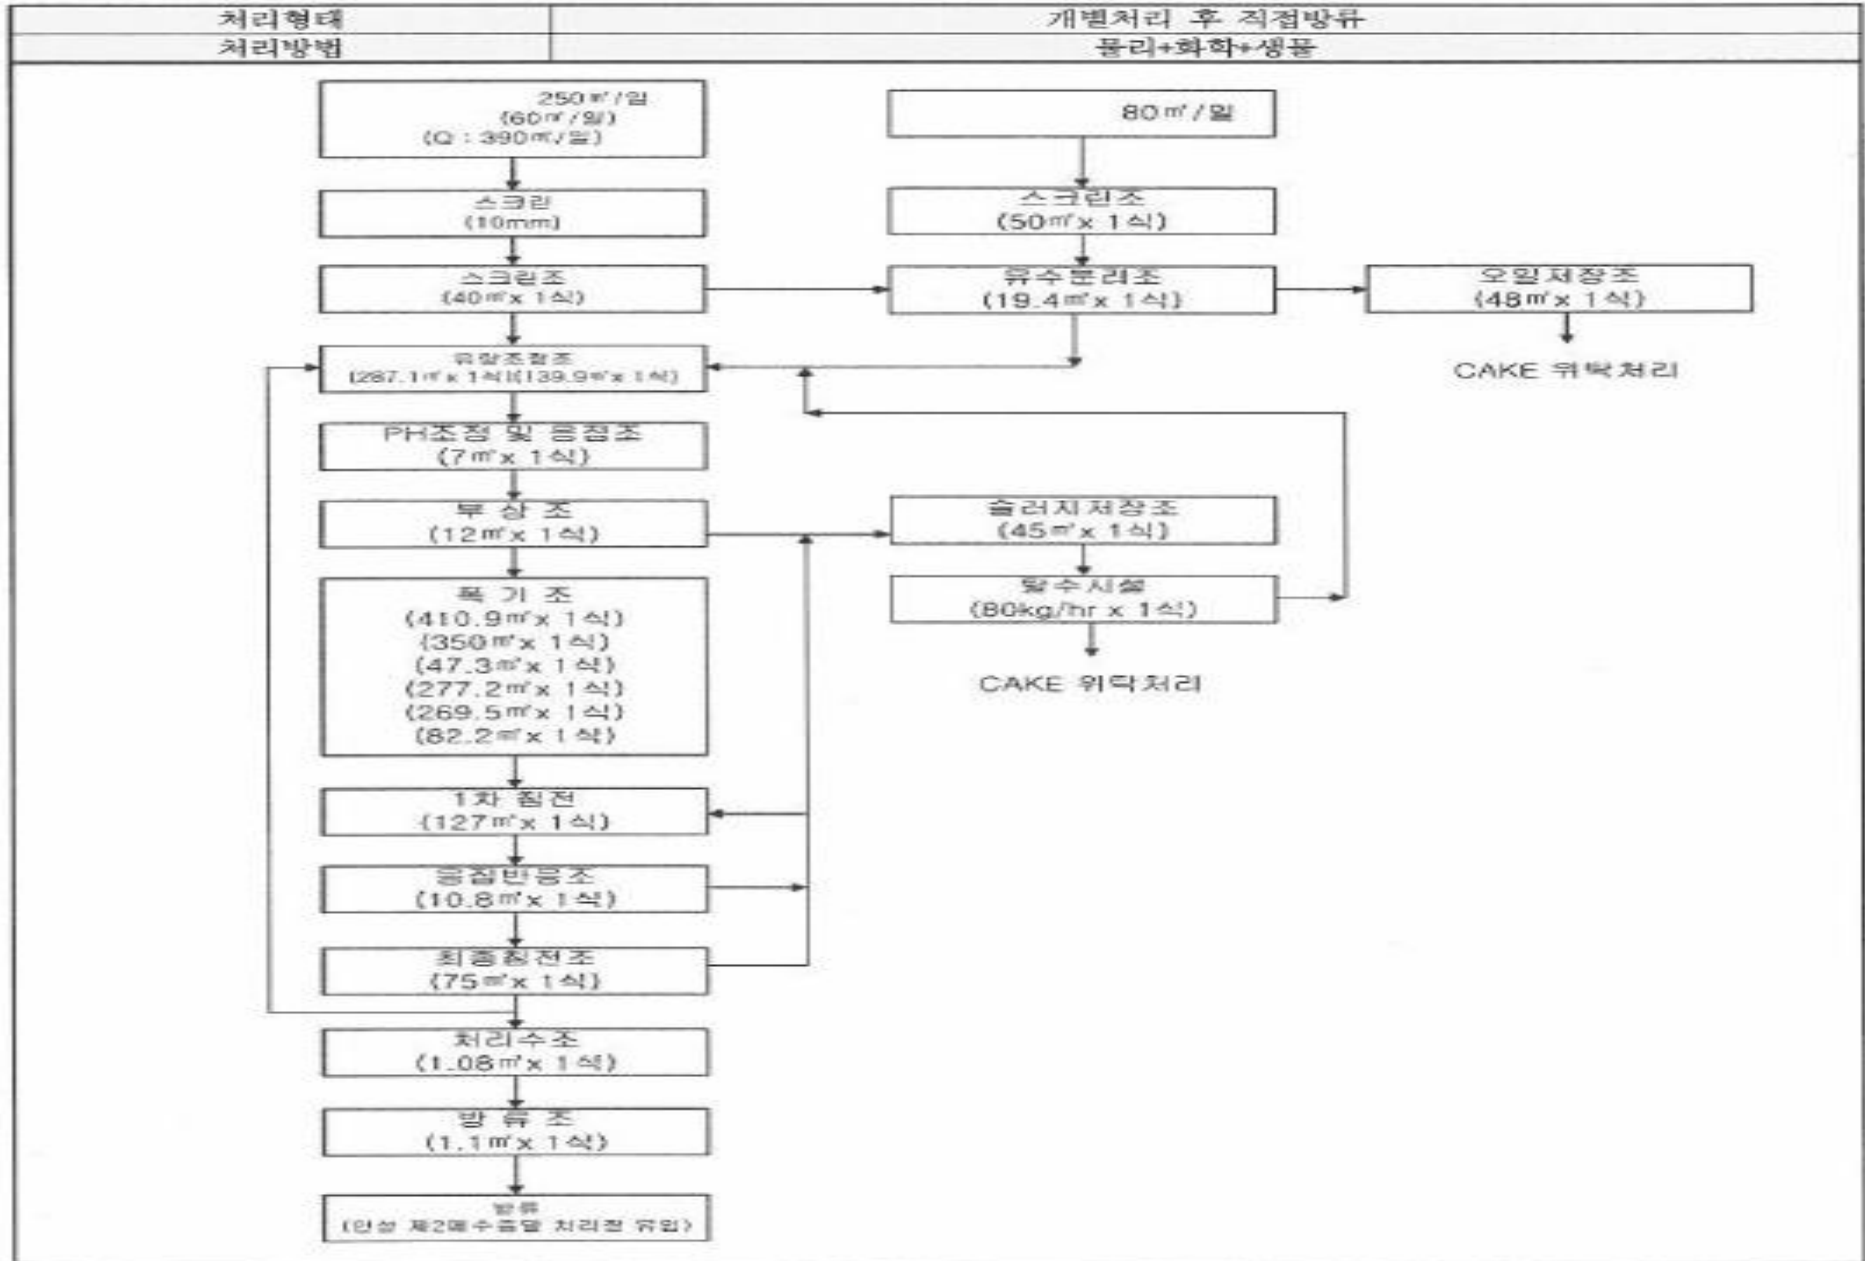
| 처리형태 | 개별처리 후 직접방류 |
|---|---|
| 처리방법 | 물리+화학+생물 |

250㎥/일
(60㎥/일)
(Q : 390㎥/일)

스크린
(10mm)

스크린조
(40㎥ x 1식)

유량조정조
(287.1㎥ x 1식)(139.9㎥ x 1식)

PH조정 및 응집조
(7㎥ x 1식)

부 상 조
(12㎥ x 1식)

폭 기 조
(410.9㎥ x 1식)
(350㎥ x 1식)
(47.3㎥ x 1식)
(277.2㎥ x 1식)
(269.5㎥ x 1식)
(82.2㎥ x 1식)

1차 침전
(127㎥ x 1식)

응집반응조
(10.8㎥ x 1식)

최종침전조
(75㎥ x 1식)

처리수조
(1.08㎥ x 1식)

방 류 조
(1.1㎥ x 1식)

방류
(안성 제2폐수종말 처리장 유입)

80㎥/일

스크린조
(50㎥ x 1식)

유수분리조
(19.4㎥ x 1식)

오일저장조
(48㎥ x 1식)

CAKE 위탁처리

슬러지저장조
(45㎥ x 1식)

탈수시설
(80kg/hr x 1식)

CAKE 위탁처리